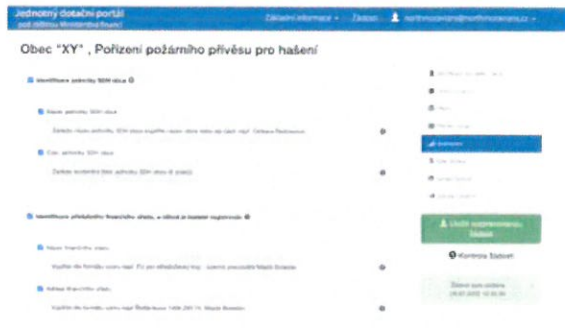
Jednotný dotační portál
pod záštitou Ministerstva financí

Základní informace ▾ Žádosti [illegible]

Obec "XY" , Pořízení požárního přívěsu pro hašení

Identifikace jednotky SDH obce

Název jednotky SDH obce

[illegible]

Číslo jednotky SDH obce

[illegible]

Identifikace příslušného finančního ú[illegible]

Název finančního úřadu

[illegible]

Adresa finančního úřadu

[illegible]

Uložit rozpracovanou žádost

Kontrola žádosti

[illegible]